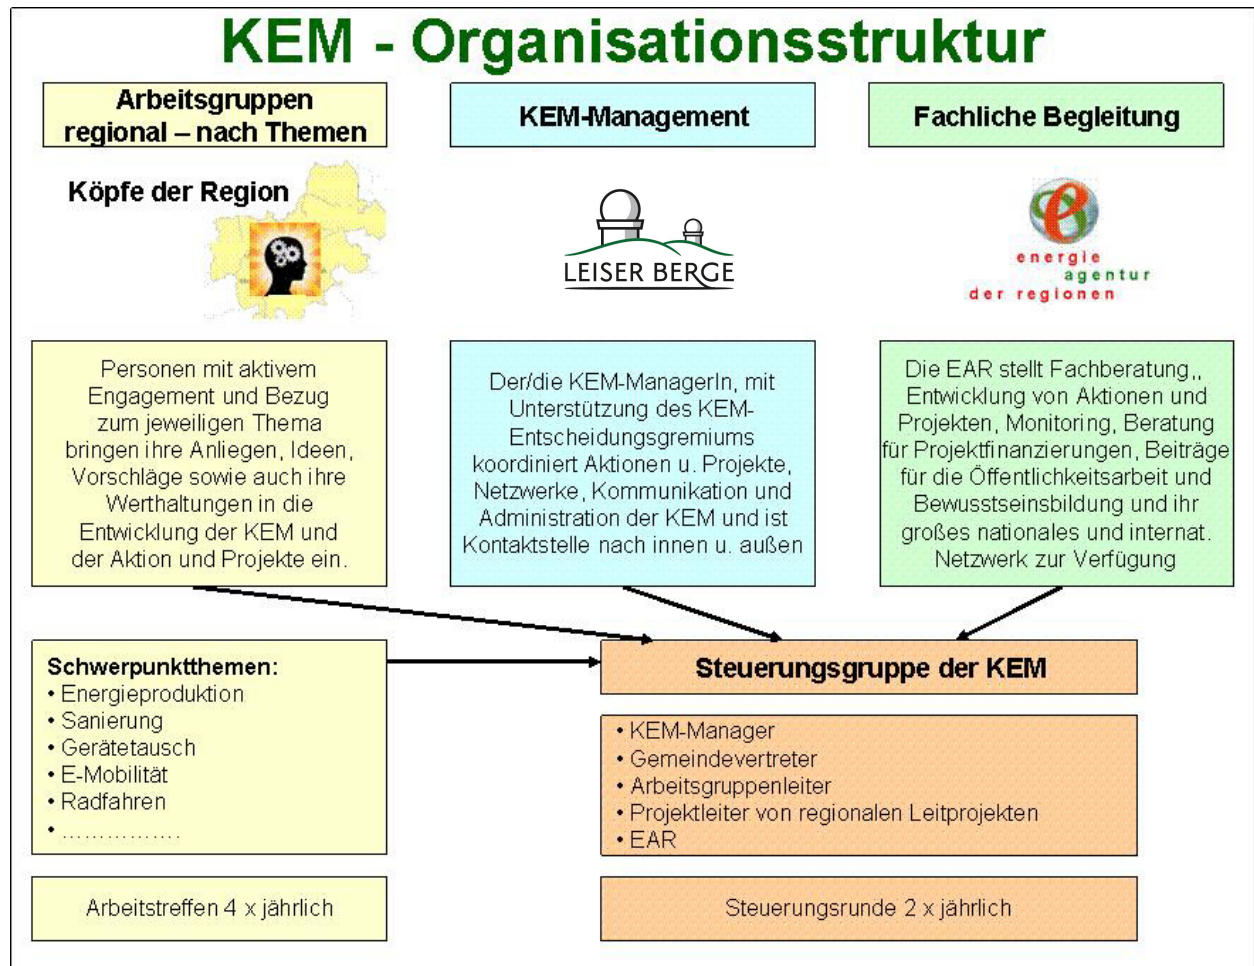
KEM - Organisationsstruktur

Arbeitsgruppen regional – nach Themen

KEM-Management

Fachliche Begleitung

Köpfe der Region

LEISER BERGE

energie agentur der regionen

Personen mit aktivem Engagement und Bezug zum jeweiligen Thema bringen ihre Anliegen, Ideen, Vorschläge sowie auch ihre Werthaltungen in die Entwicklung der KEM und der Aktion und Projekte ein.

Der/die KEM-ManagerIn, mit Unterstützung des KEM-Entscheidungsgremiums koordiniert Aktionen u. Projekte, Netzwerke, Kommunikation und Administration der KEM und ist Kontaktstelle nach innen u. außen

Die EAR stellt Fachberatung,, Entwicklung von Aktionen und Projekten, Monitoring, Beratung für Projektfinanzierungen, Beiträge für die Öffentlichkeitsarbeit und Bewusstseinsbildung und ihr großes nationales und internat. Netzwerk zur Verfügung

Schwerpunktthemen:
• Energieproduktion
• Sanierung
• Gerätetausch
• E-Mobilität
• Radfahren
• ................

Steuerungsgruppe der KEM

• KEM-Manager
• Gemeindevertreter
• Arbeitsgruppenleiter
• Projektleiter von regionalen Leitprojekten
• EAR

Arbeitstreffen 4 x jährlich

Steuerungsrunde 2 x jährlich